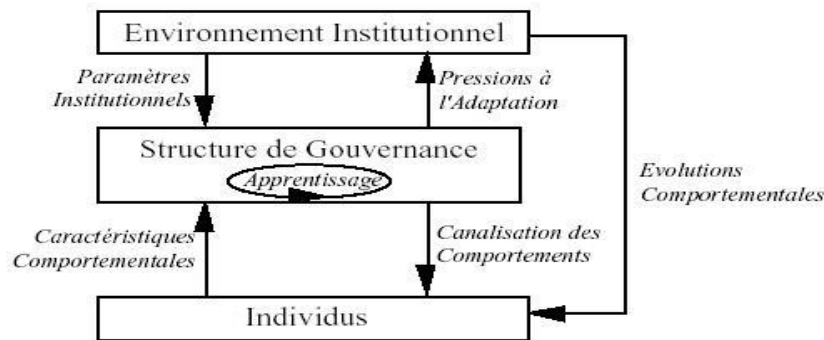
Environnement Institutionnel

Paramètres Institutionnels

Pressions à l'Adaptation

Structure de Gouvernance

Apprentissage

Evolutions Comportementales

Caractéristiques Comportementales

Canalisation des Comportements

Individus